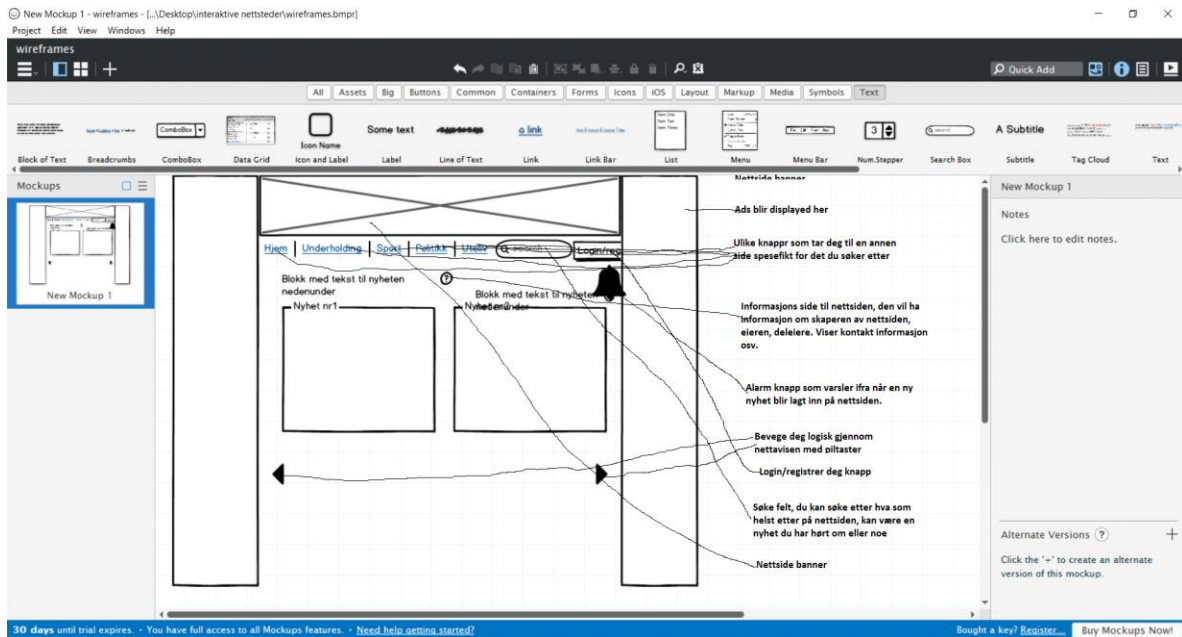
New Mockup 1 - wireframes - [...\Desktop\interaktive nettsteder\wireframes.bmpr]

Project Edit View Windows Help

wireframes

Quick Add

All Assets Big Buttons Common Containers Forms Icons iOS Layout Markup Media Symbols Text

ComboBox

Icon Name

Some text

a link

A Subtitle

Block of Text Breadcrumbs ComboBox Data Grid Icon and Label Label Line of Text Link Link Bar List Menu Menu Bar Num.Stepper Search Box Subtitle Tag Cloud Text

Mockups

New Mockup 1

Nettside banner

Ads blir displayed her

Hjem Underholding Sport Politikk Utella search Login/reg

Ulike knappr som tar deg til en annen side spesefikt for det du søker etter

Blokk med tekst til nyheten nedenunder

Blokk med tekst til nyheten nedenunder

Nyhet nr1

Informasjons side til nettsiden, den vil ha informasjon om skaperen av nettsiden, eieren, deleiere. Viser kontakt informasjon osv.

Alarm knapp som varsler ifra når en ny nyhet blir lagt inn på nettsiden.

Bevege deg logisk gjennom nettavisen med piltaster

Login/registrer deg knapp

Søke felt, du kan søke etter hva som helst etter på nettsiden, kan være en nyhet du har hørt om eller noe

Nettside banner

New Mockup 1

Notes

Click here to edit notes.

Alternate Versions ?

Click the '+' to create an alternate version of this mockup.

30 days until trial expires. · You have full access to all Mockups features. · Need help getting started?

Bought a key? Register... Buy Mockups Now!